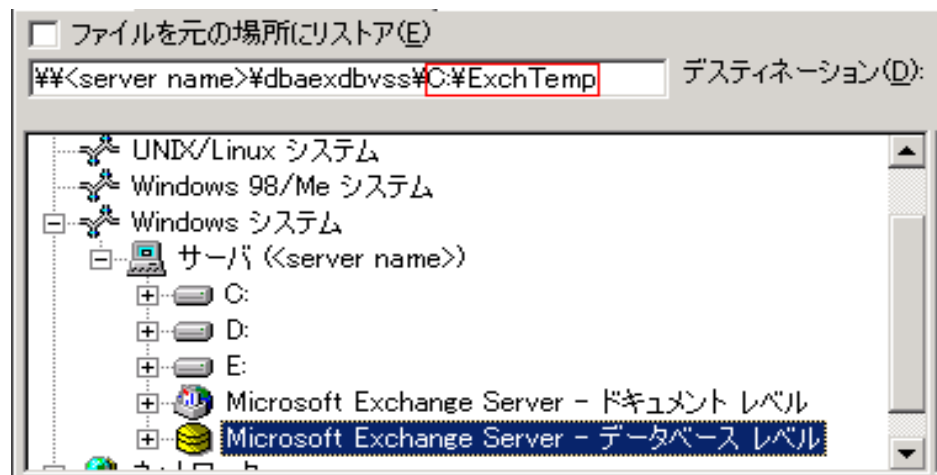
ファイルを元の場所にリストア(E)

¥¥<server name>¥dbaexdbvss¥C:¥ExchTemp

デスティネーション(D):

UNIX/Linux システム
Windows 98/Me システム
Windows システム
サーバ (<server name>)
C:
D:
E:
Microsoft Exchange Server - ドキュメント レベル
Microsoft Exchange Server - データベース レベル
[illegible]